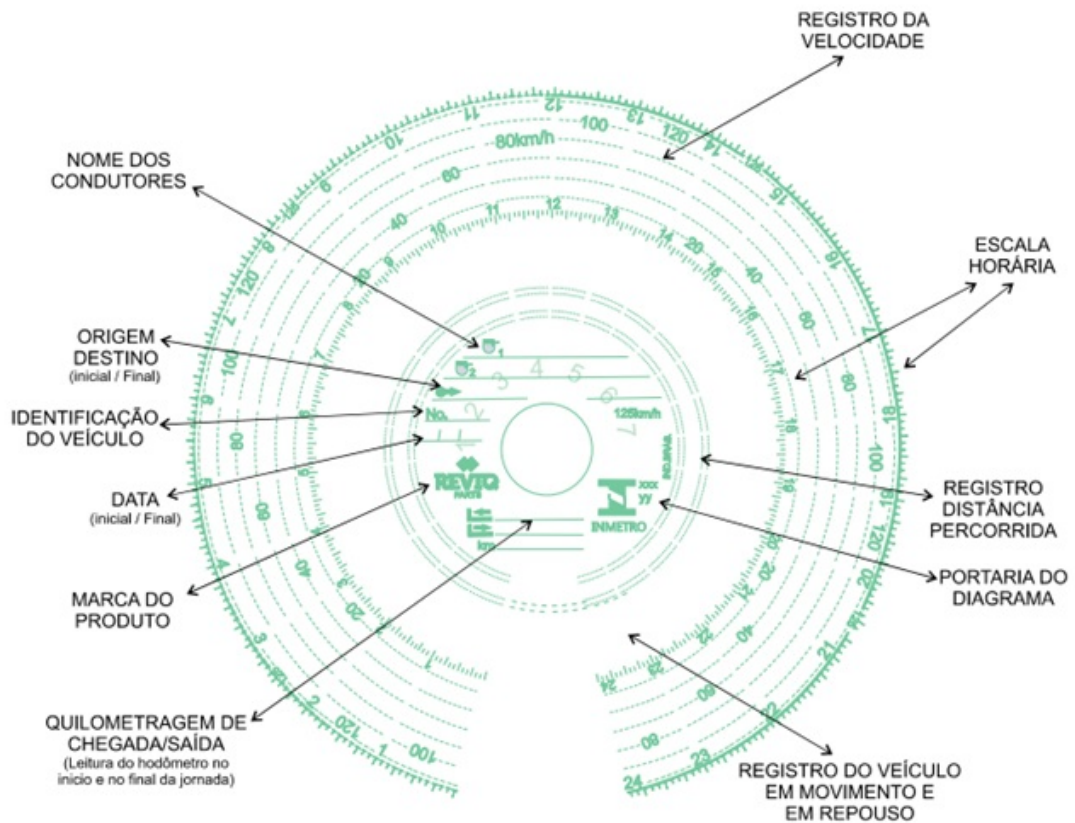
REGISTRO DA VELOCIDADE

NOME DOS CONDUTORES

ESCALA HORÁRIA

ORIGEM DESTINO
(inicial / Final)

IDENTIFICAÇÃO DO VEÍCULO

DATA
(inicial / Final)

MARCA DO PRODUTO

QUILOMETRAGEM DE CHEGADA/SAÍDA
(Leitura do hodômetro no início e no final da jornada)

REGISTRO DISTÂNCIA PERCORRIDA

PORTARIA DO DIAGRAMA

REGISTRO DO VEÍCULO EM MOVIMENTO E EM REPOUSO

80km/h
125km/h
No.
REVIQ
INMETRO
xxx
yy
km
12 13 14 15 16 17 18 19 20 21 22 23 24 1 2 3 4 5 6 7 8 9 10 11
20 40 60 80 100 120